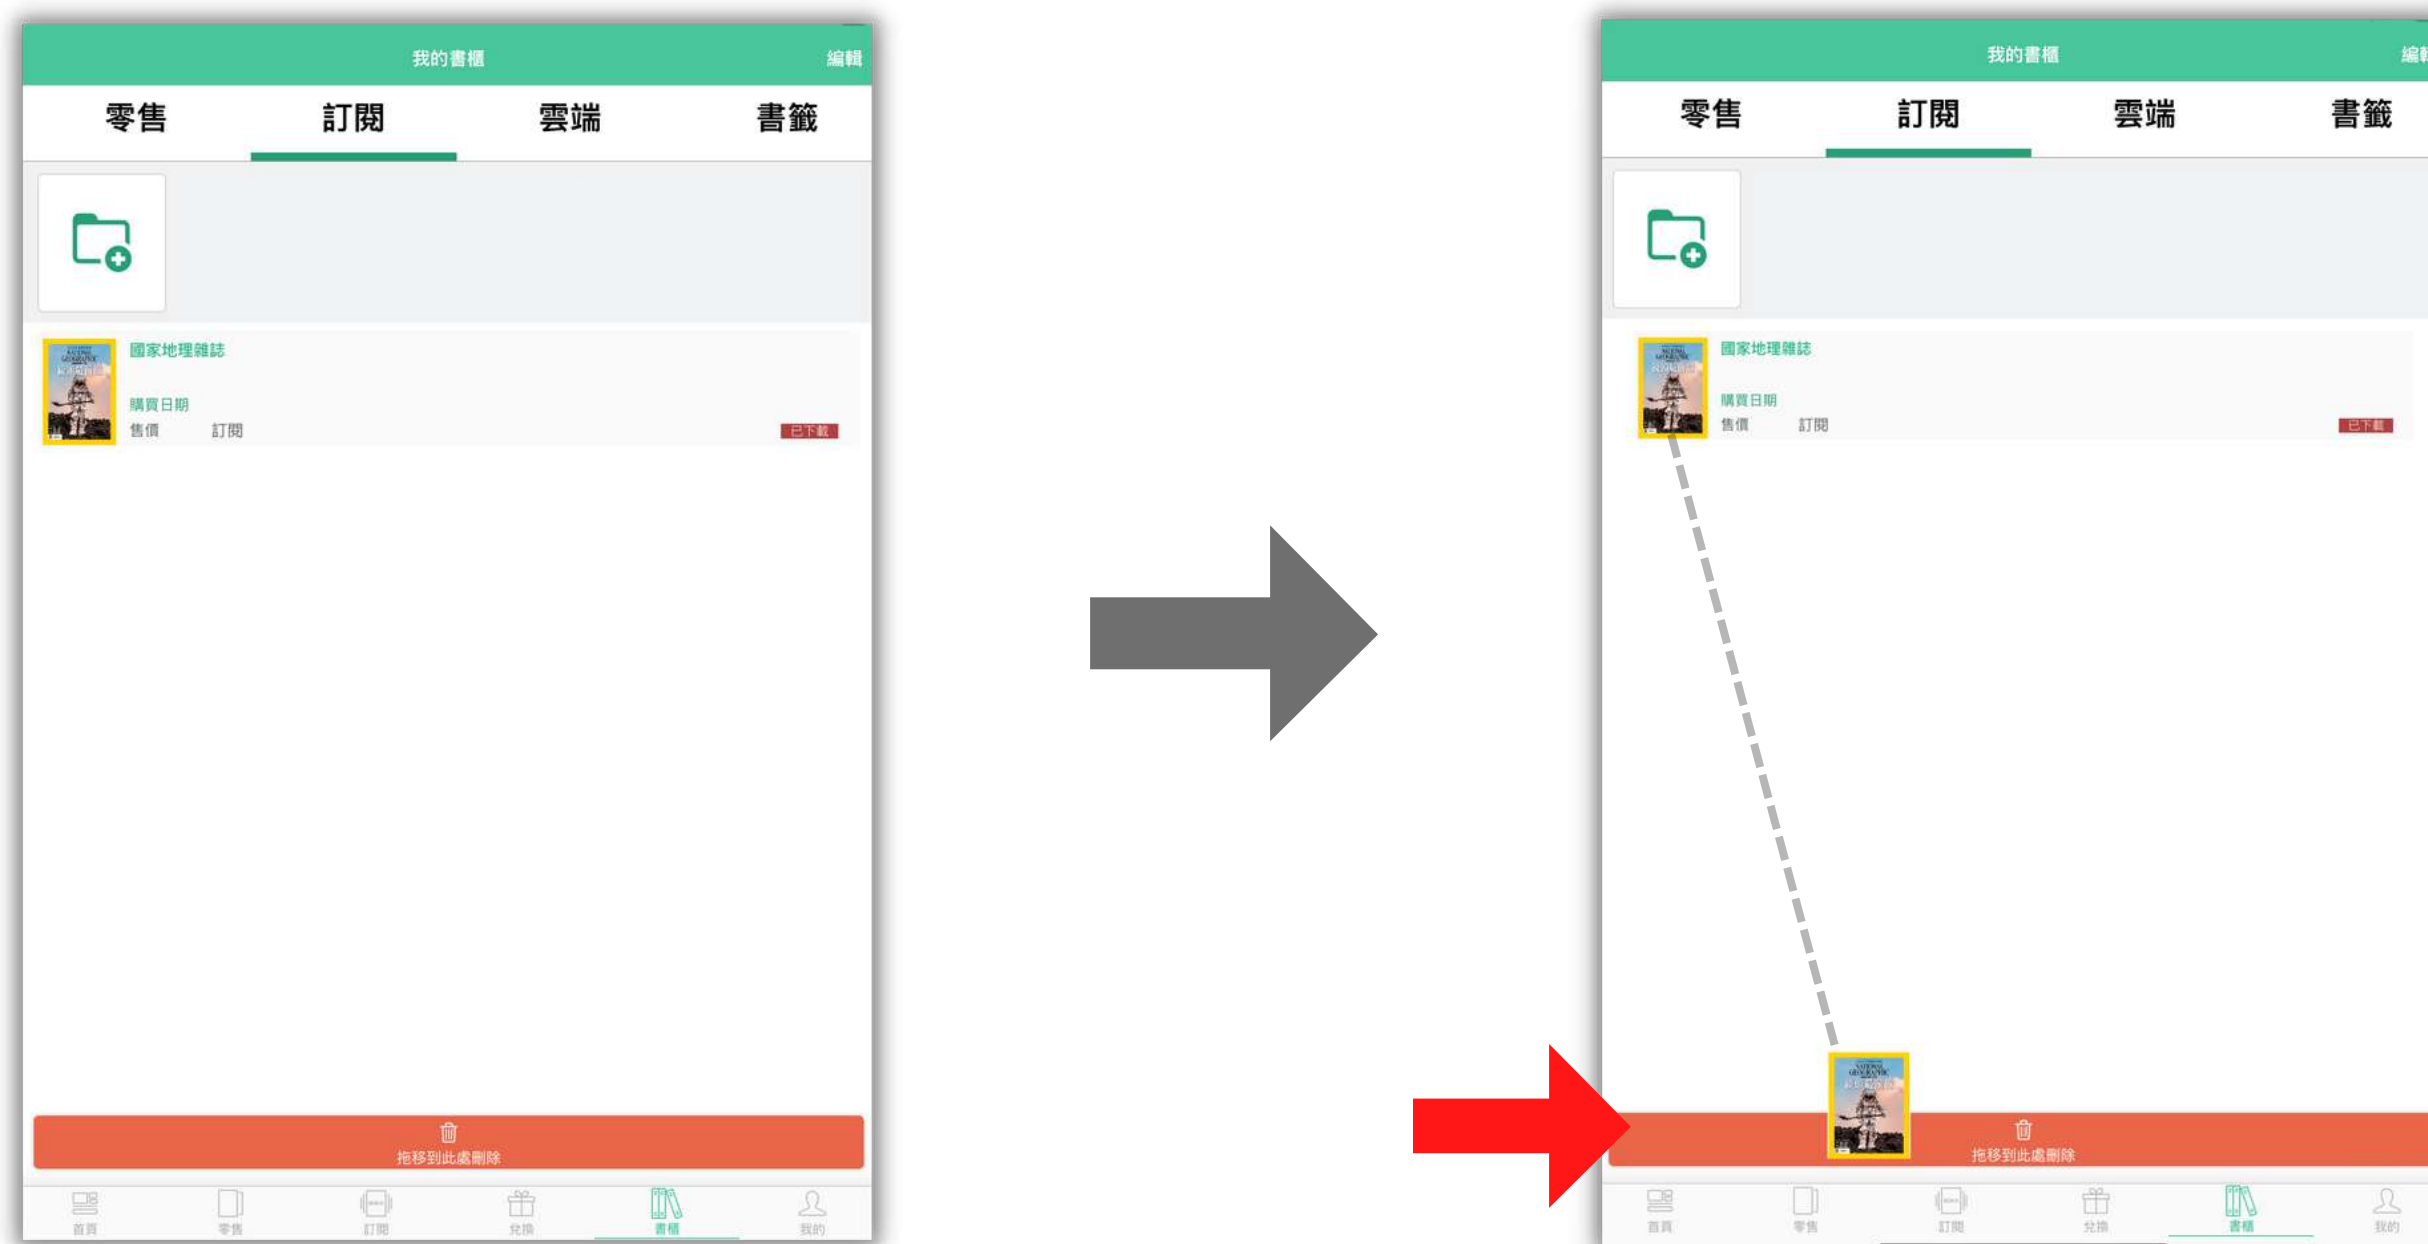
我的書櫃
編輯

零售 訂閱 雲端 書籤

國家地理雜誌
購買日期
售價 訂閱
已下載

拖移到此處刪除

首頁 零售 訂閱 兌換 書櫃 我的

我的書櫃
編輯

零售 訂閱 雲端 書籤

國家地理雜誌
購買日期
售價 訂閱
已下載

拖移到此處刪除

首頁 零售 訂閱 兌換 書櫃 我的